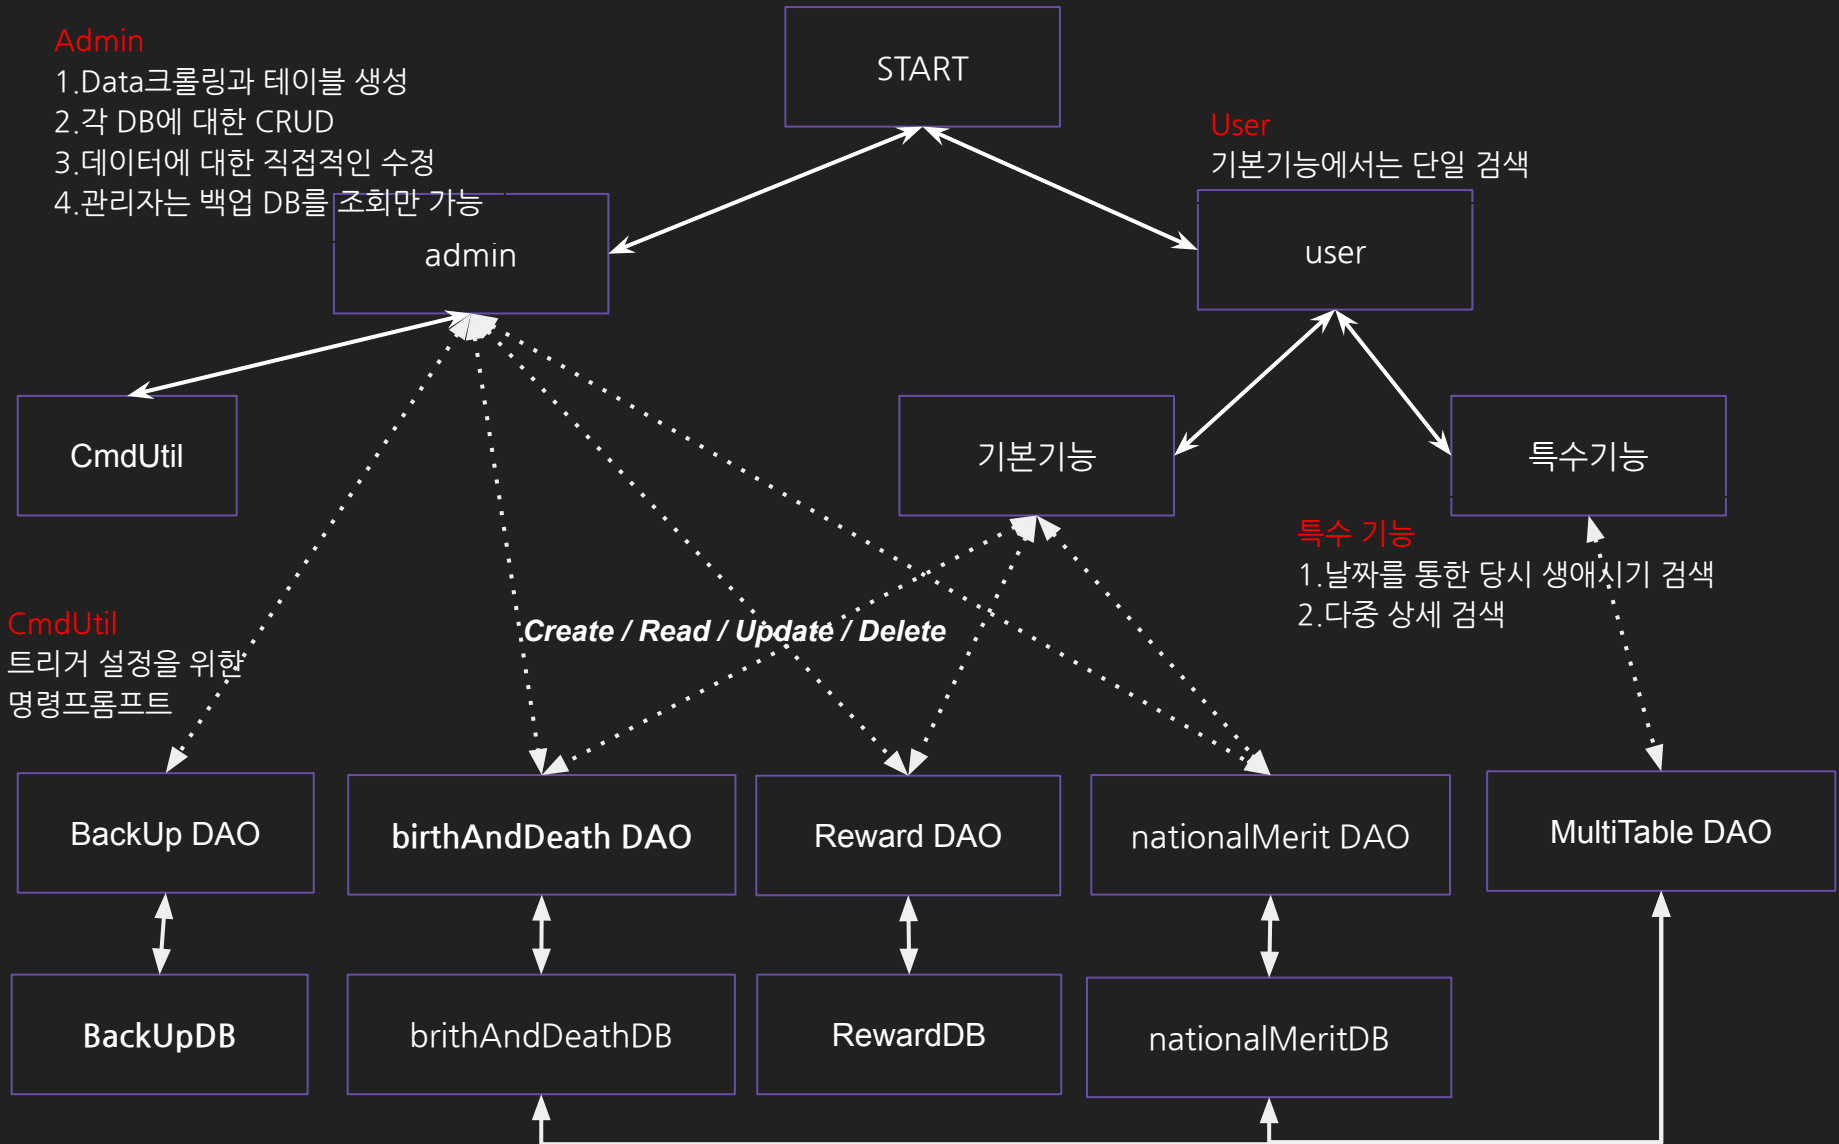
Admin
1.Data크롤링과 테이블 생성
2.각 DB에 대한 CRUD
3.데이터에 대한 직접적인 수정
4.관리자는 백업 DB를 조회만 가능

START

User
기본기능에서는 단일 검색

admin

user

CmdUtil

기본기능

특수기능

특수 기능
1.날짜를 통한 당시 생애시기 검색
2.다중 상세 검색

CmdUtil
트리거 설정을 위한
명령프롬프트

Create / Read / Update / Delete

BackUp DAO

birthAndDeath DAO

Reward DAO

nationalMerit DAO

MultiTable DAO

BackUpDB

brithAndDeathDB

RewardDB

nationalMeritDB